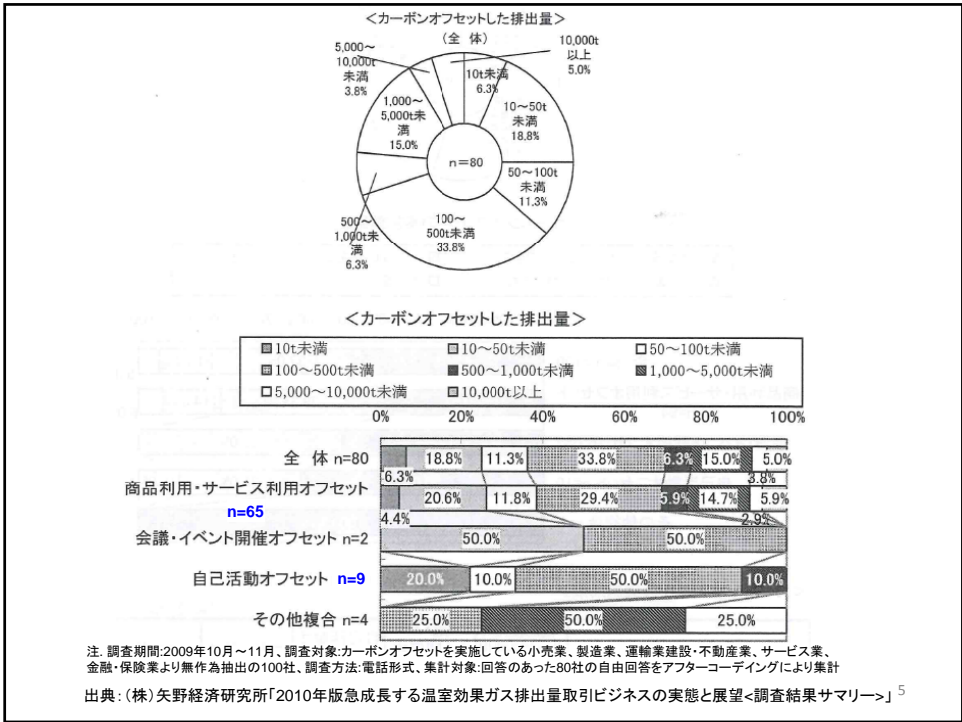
<カーボンオフセットした排出量>

(全 体)

10,000t 以上 5.0%

10t未満 6.3%

10～50t 未満 18.8%

50～100t 未満 11.3%

100～500t未満 33.8%

500～1,000t未満 6.3%

1,000～5,000t未満 15.0%

5,000～10,000t未満 3.8%

n=80

<カーボンオフセットした排出量>

■10t未満 □10～50t未満 □50～100t未満 ■100～500t未満 ■500～1,000t未満 ■1,000～5,000t未満 □5,000～10,000t未満 ■10,000t以上

0% 20% 40% 60% 80% 100%

全 体 n=80 6.3% 18.8% 11.3% 33.8% 6.3% 15.0% 3.8% 5.0%

商品利用・サービス利用オフセット n=65 4.4% 20.6% 11.8% 29.4% 5.9% 14.7% 2.9% 5.9%

会議・イベント開催オフセット n=2 50.0% 50.0%

自己活動オフセット n=9 20.0% 10.0% 50.0% 10.0%

その他複合 n=4 25.0% 50.0% 25.0%

注. 調査期間:2009年10月～11月、調査対象:カーボンオフセットを実施している小売業、製造業、運輸業建設・不動産業、サービス業、金融・保険業より無作為抽出の100社、調査方法:電話形式、集計対象:回答のあった80社の自由回答をアフターコーディングにより集計

出典:(株)矢野経済研究所「2010年版急成長する温室効果ガス排出量取引ビジネスの実態と展望<調査結果サマリー>」 5